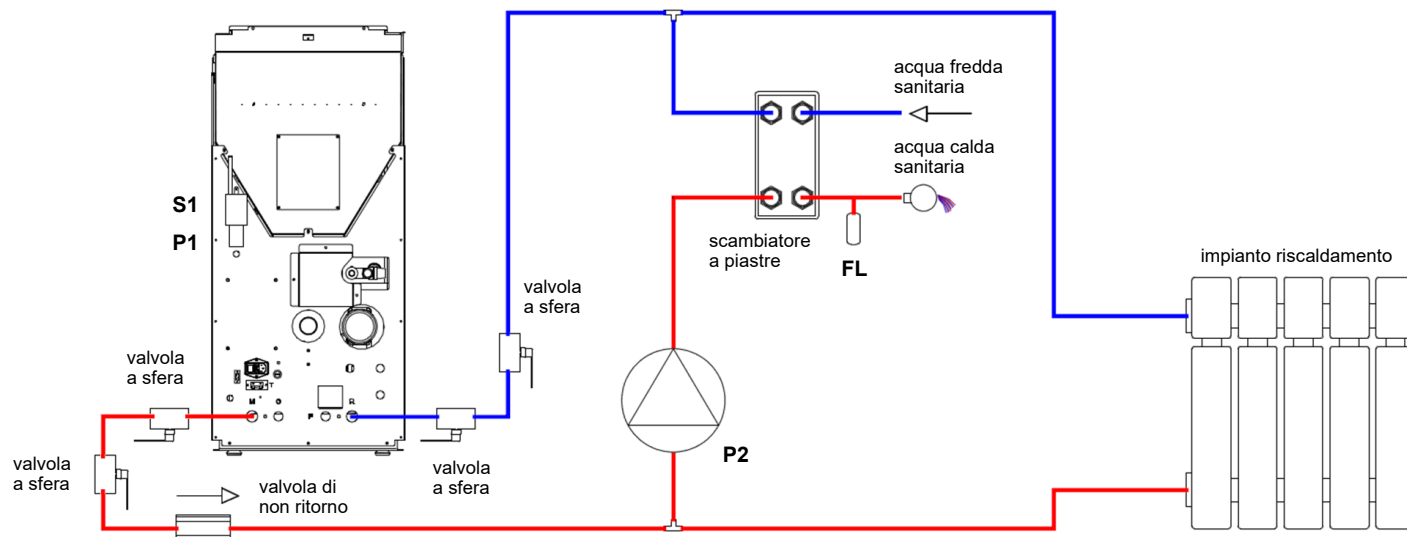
acqua fredda sanitaria

acqua calda sanitaria

S1

P1

scambiatore a piastre

FL

impianto riscaldamento

valvola a sfera

valvola a sfera

M

R

P2

valvola a sfera

valvola a sfera

valvola di non ritorno